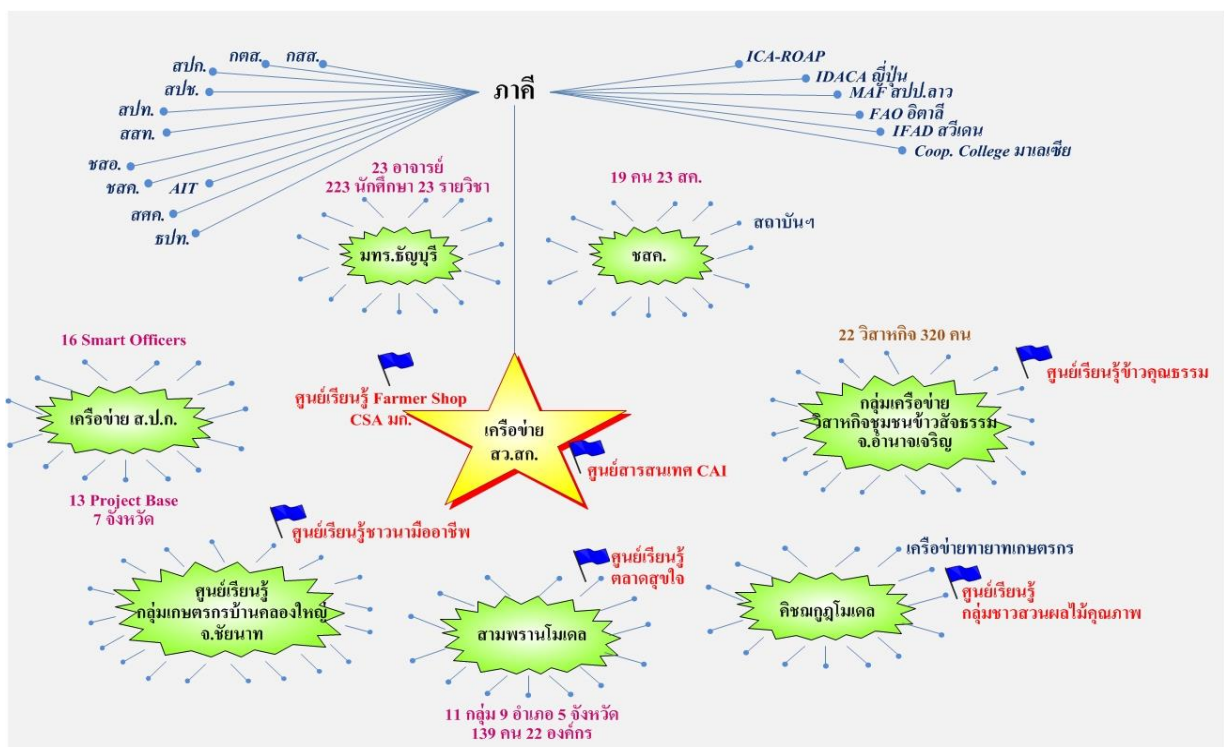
ภาคี

กตส.
กสส.
สปก.
สปช.
สปท.
สสท.
ชสอ.
ชสค.
AIT
สศค.
ธปท.

ICA-ROAP
IDACA ญี่ปุ่น
MAF สปป.ลาว
FAO อิตาลี
IFAD สวีเดน
Coop. College มาเลเซีย

23 อาจารย์
223 นักศึกษา 23 รายวิชา
มทร.ธัญบุรี

19 คน 23 สค.
ชสค.
สถาบันฯ

16 Smart Officers
เครือข่าย ส.ป.ก.
13 Project Base
7 จังหวัด

ศูนย์เรียนรู้ Farmer Shop
CSA มก.

เครือข่าย
สว.สก.

ศูนย์สารสนเทศ CAI

22 วิสาหกิจ 320 คน
ศูนย์เรียนรู้ข้าวคุณธรรม
กลุ่มเครือข่าย
วิสาหกิจชุมชนข้าวสัจธรรม
จ.อำนาจเจริญ

ศูนย์เรียนรู้ชาวนามืออาชีพ
ศูนย์เรียนรู้
กลุ่มเกษตรกรบ้านคลองใหญ่
จ.ชัยนาท

ศูนย์เรียนรู้
ตลาดสุขใจ
สามพรานโมเดล
11 กลุ่ม 9 อำเภอ 5 จังหวัด
139 คน 22 องค์กร

เครือข่ายทายาทเกษตรกร
ศูนย์เรียนรู้
กลุ่มชาวสวนผลไม้คุณภาพ
คิชฌกูฏโมเดล